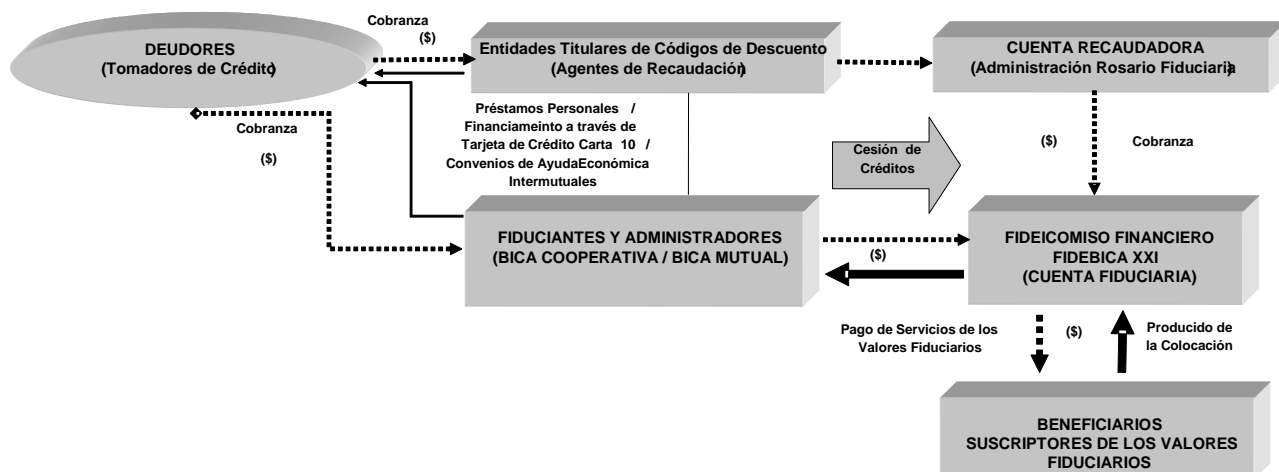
DEUDORES
(Tomadores de Crédito)

Cobranza
($)

Entidades Titulares de Códigos de Descuento
(Agentes de Recaudación)

CUENTA RECAUDADORA
(Administración Rosario Fiduciaria)

Préstamos Personales /
Financiameinto a través de
Tarjeta de Crédito Carta 10 /
Convenios de AyudaEconómica
Intermutuales

Cobranza

($)

Cesión de
Créditos

($)

Cobranza

FIDUCIANTES Y ADMINISTRADORES
(BICA COOPERATIVA / BICA MUTUAL)

($)

FIDEICOMISO FINANCIERO
FIDEBICA XXI
(CUENTA FIDUCIARIA)

Pago de Servicios de los
Valores Fiduciarios

($)

Producido de
la Colocación

BENEFICIARIOS
SUSCRIPTORES DE LOS VALORES
FIDUCIARIOS